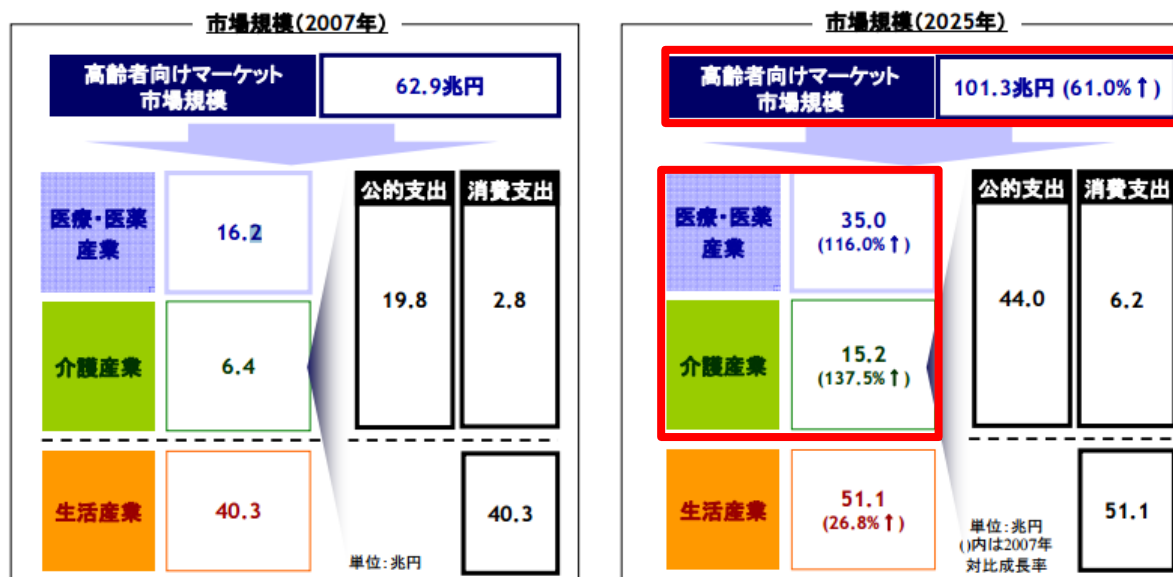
市場規模(2007年)

高齢者向けマーケット市場規模

62.9兆円

医療・医薬産業

16.2

介護産業

6.4

生活産業

40.3

| 公的支出 | 消費支出 |
|---|---|
| 19.8 | 2.8 |
| | 40.3 |

単位:兆円

市場規模(2025年)

高齢者向けマーケット市場規模

101.3兆円 (61.0%↑)

医療・医薬産業

35.0 (116.0%↑)

介護産業

15.2 (137.5%↑)

生活産業

51.1 (26.8%↑)

| 公的支出 | 消費支出 |
|---|---|
| 44.0 | 6.2 |
| | 51.1 |

単位:兆円
()内は2007年対比成長率